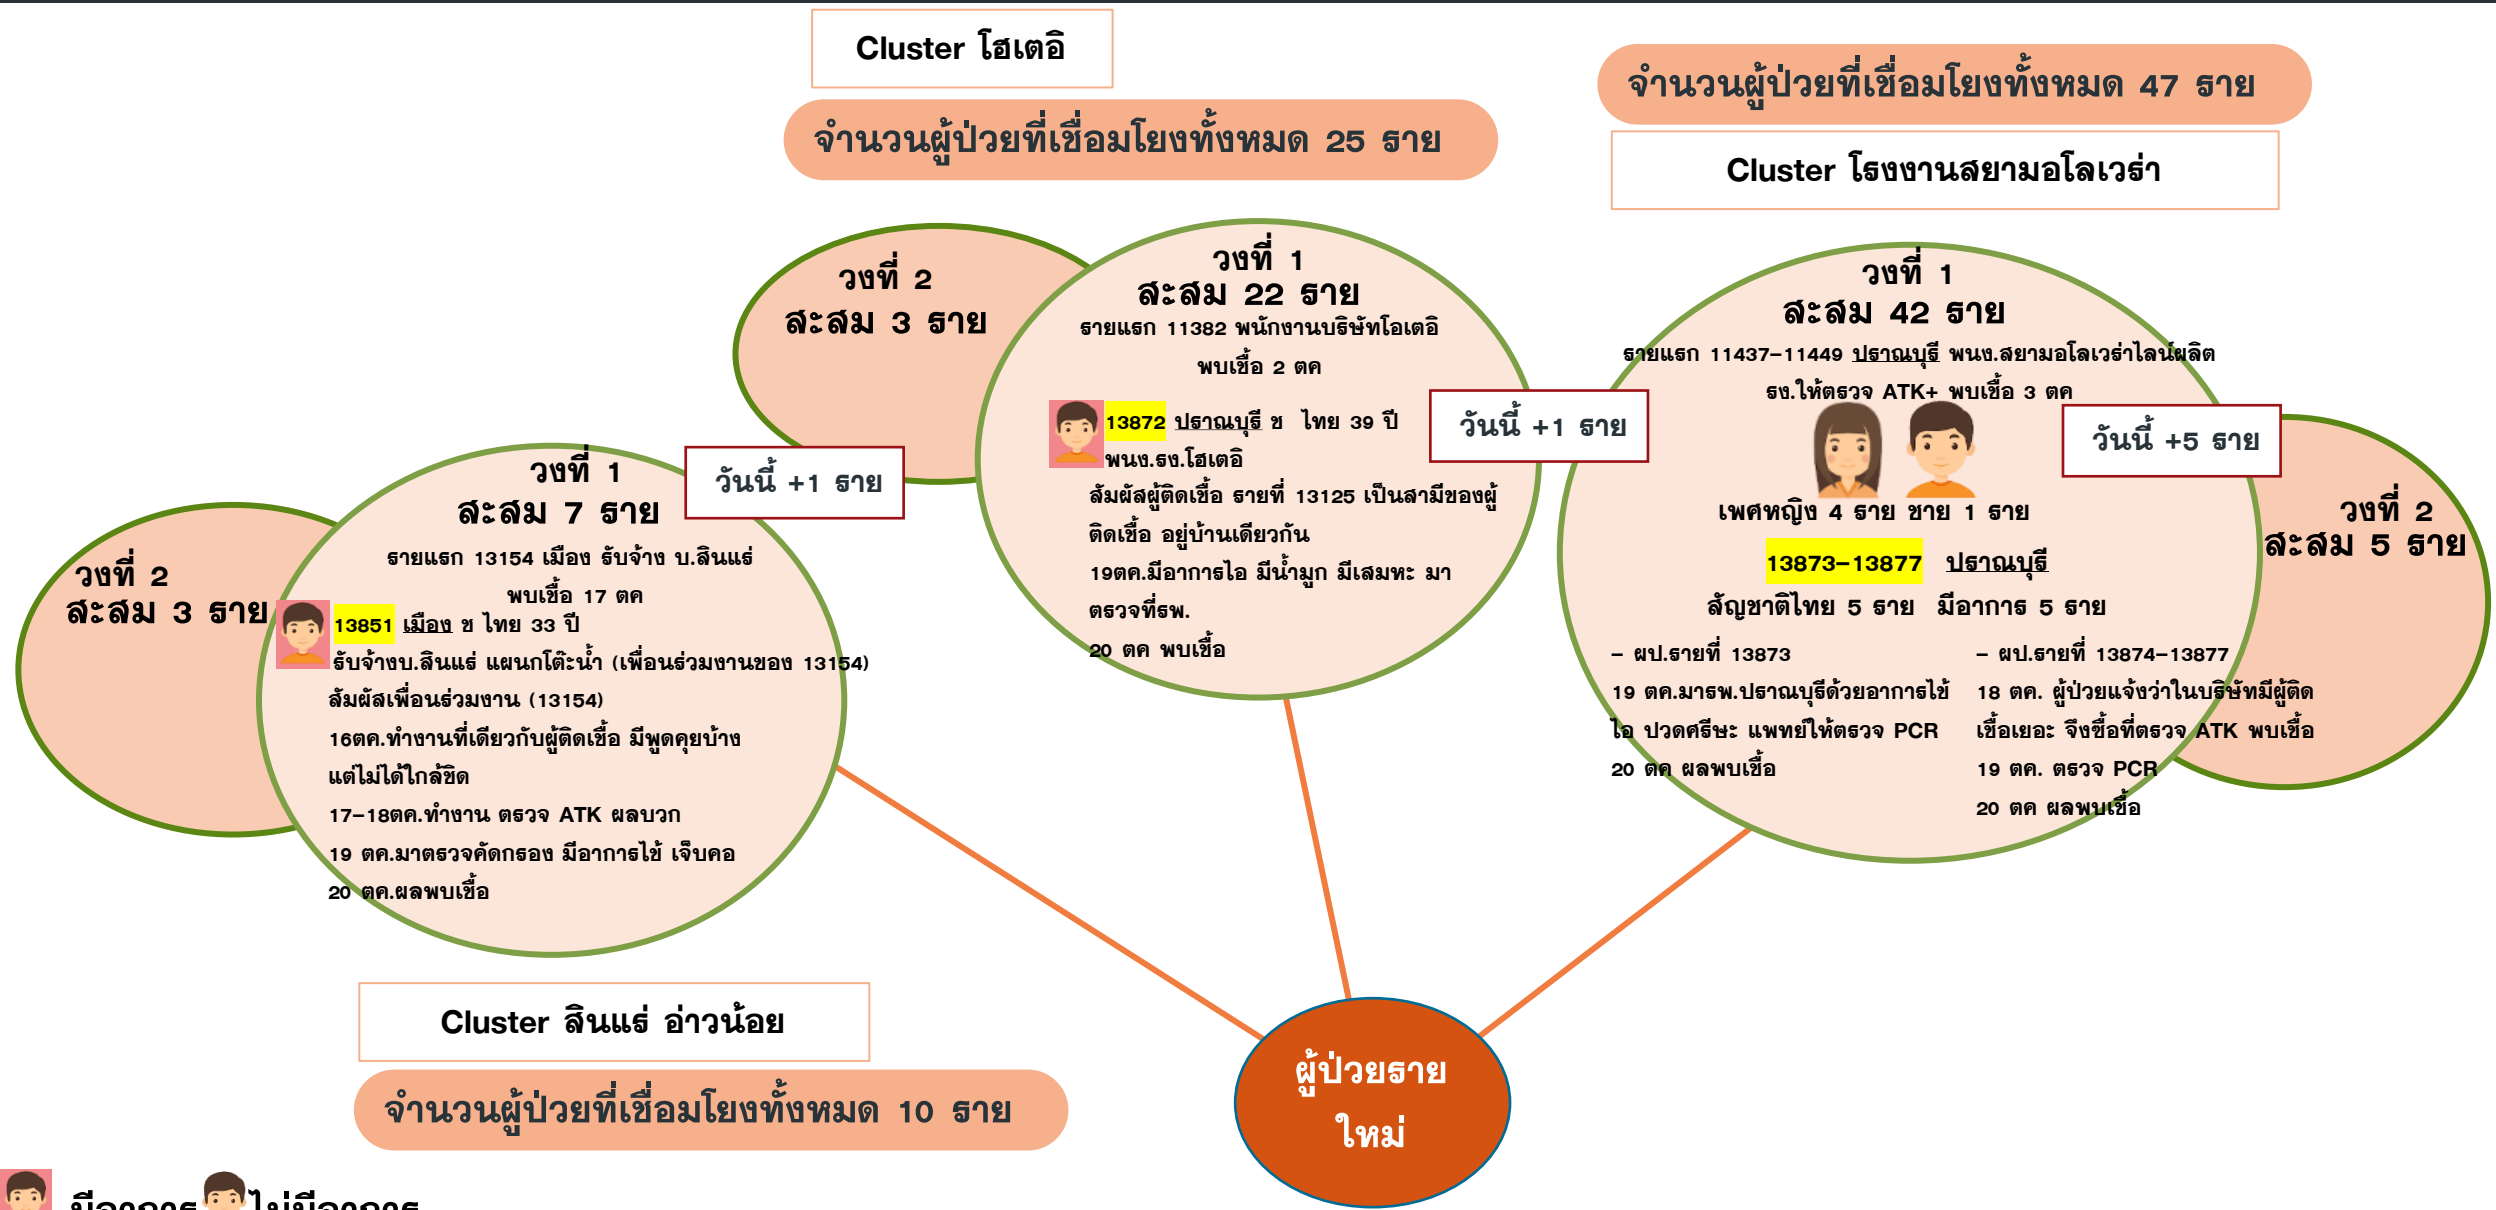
Cluster โฮเตอิ

จำนวนผู้ป่วยที่เชื่อมโยงทั้งหมด 25 ราย

จำนวนผู้ป่วยที่เชื่อมโยงทั้งหมด 47 ราย

Cluster โรงงานสยามอโลเวร่า

วงที่ 2
สะสม 3 ราย

วงที่ 1
สะสม 22 ราย
รายแรก 11382 พนักงานบริษัทโฮเตอิ
พบเชื้อ 2 ตค

13872 ปราณบุรี ช ไทย 39 ปี
พนง.รง.โฮเตอิ
สัมผัสผู้ติดเชื้อ รายที่ 13125 เป็นสามีของผู้ติดเชื้อ อยู่บ้านเดียวกัน
19ตค.มีอาการไอ มีน้ำมูก มีเสมหะ มาตรวจที่รพ.
20 ตค พบเชื้อ

วันนี้ +1 ราย

วงที่ 1
สะสม 42 ราย
รายแรก 11437-11449 ปราณบุรี พนง.สยามอโลเวร่าไลน์ผลิต
รง.ให้ตรวจ ATK+ พบเชื้อ 3 ตค

วันนี้ +5 ราย

เพศหญิง 4 ราย ชาย 1 ราย
13873-13877 ปราณบุรี
สัญชาติไทย 5 ราย มีอาการ 5 ราย

- ผป.รายที่ 13873
19 ตค.มารพ.ปราณบุรีด้วยอาการไข้ ไอ ปวดศรีษะ แพทย์ให้ตรวจ PCR
20 ตค ผลพบเชื้อ

- ผป.รายที่ 13874-13877
18 ตค. ผู้ป่วยแจ้งว่าในบริษัทมีผู้ติดเชื้อเยอะ จึงซื้อที่ตรวจ ATK พบเชื้อ
19 ตค. ตรวจ PCR
20 ตค ผลพบเชื้อ

วงที่ 2
สะสม 5 ราย

วงที่ 2
สะสม 3 ราย

วงที่ 1
สะสม 7 ราย
รายแรก 13154 เมือง รับจ้าง บ.สินแร่
พบเชื้อ 17 ตค

วันนี้ +1 ราย

13851 เมือง ช ไทย 33 ปี
รับจ้างบ.สินแร่ แผนกโต๊ะน้ำ (เพื่อนร่วมงานของ 13154)
สัมผัสเพื่อนร่วมงาน (13154)
16ตค.ทำงานที่เดียวกับผู้ติดเชื้อ มีพูดคุยบ้าง แต่ไม่ได้ใกล้ชิด
17-18ตค.ทำงาน ตรวจ ATK ผลบวก
19 ตค.มาตรวจคัดกรอง มีอาการไข้ เจ็บคอ
20 ตค.ผลพบเชื้อ

Cluster สินแร่ อ่าวน้อย

จำนวนผู้ป่วยที่เชื่อมโยงทั้งหมด 10 ราย

ผู้ป่วยราย
ใหม่

มีอาการ ไม่มีอาการ